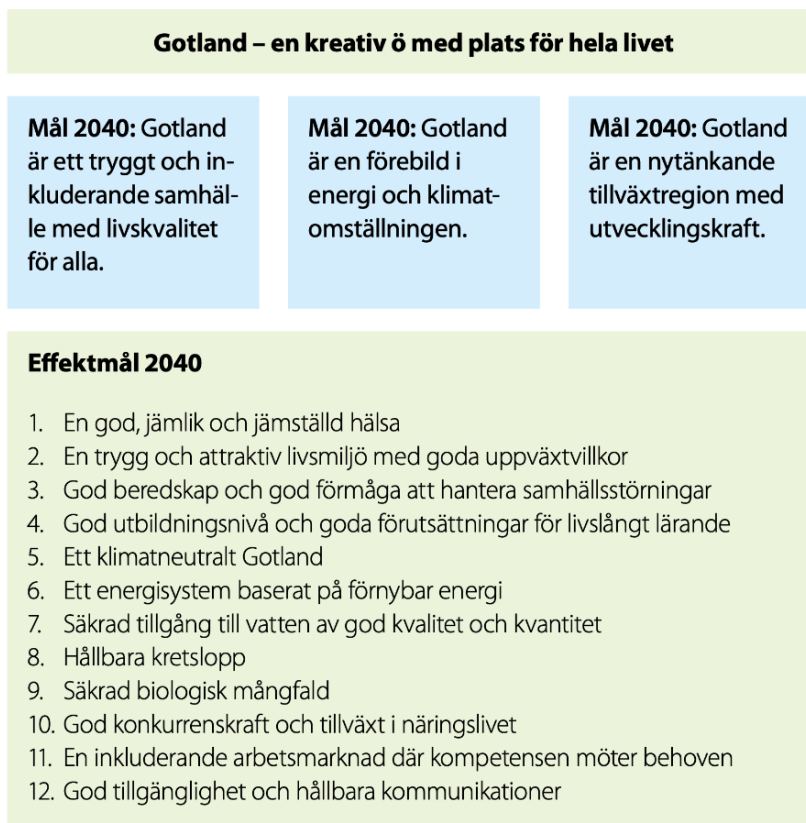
Gotland – en kreativ ö med plats för hela livet

**Mål 2040:** Gotland är ett tryggt och inkluderande samhälle med livskvalitet för alla.

**Mål 2040:** Gotland är en förebild i energi och klimatomställningen.

**Mål 2040:** Gotland är en nytänkande tillväxtregion med utvecklingskraft.

**Effektmål 2040**

1. En god, jämlik och jämställd hälsa
2. En trygg och attraktiv livsmiljö med goda uppväxtvillkor
3. God beredskap och god förmåga att hantera samhällsstörningar
4. God utbildningsnivå och goda förutsättningar för livslångt lärande
5. Ett klimatneutralt Gotland
6. Ett energisystem baserat på förnybar energi
7. Säkrad tillgång till vatten av god kvalitet och kvantitet
8. Hållbara kretslopp
9. Säkrad biologisk mångfald
10. God konkurrenskraft och tillväxt i näringslivet
11. En inkluderande arbetsmarknad där kompetensen möter behoven
12. God tillgänglighet och hållbara kommunikationer